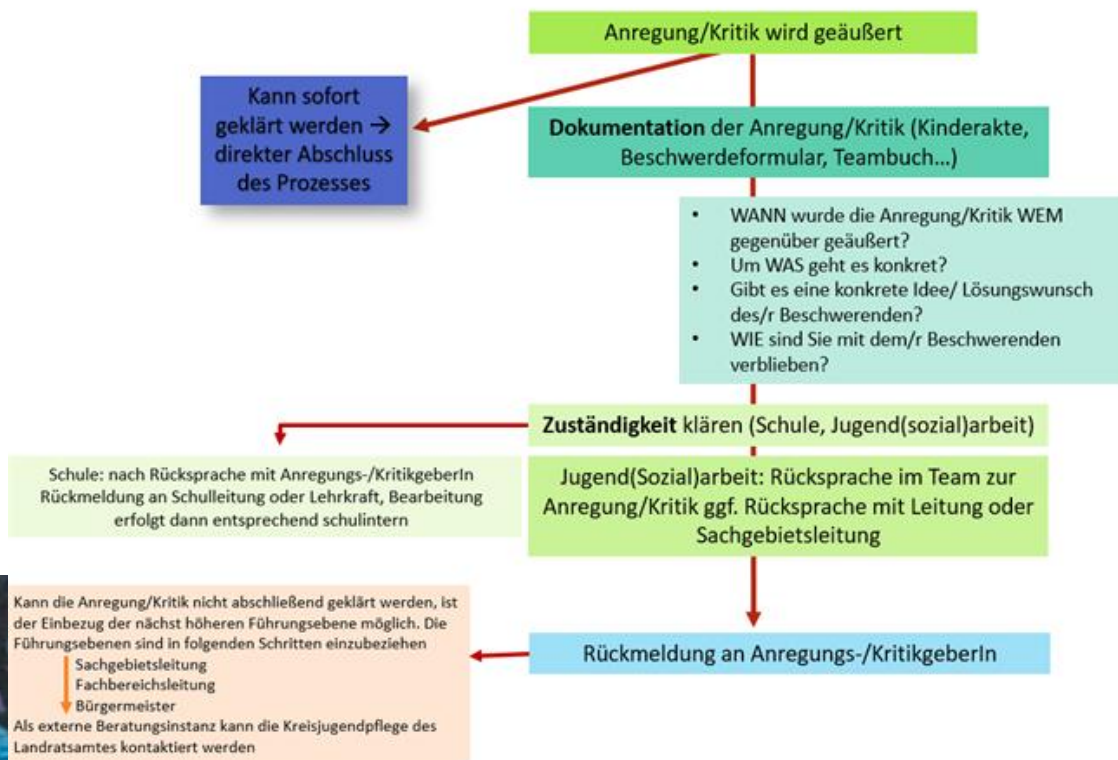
Anregung/Kritik wird geäußert

Kann sofort geklärt werden → direkter Abschluss des Prozesses

Dokumentation der Anregung/Kritik (Kinderakte, Beschwerdeformular, Teambuch...)

- WANN wurde die Anregung/Kritik WEM gegenüber geäußert?
- Um WAS geht es konkret?
- Gibt es eine konkrete Idee/ Lösungswunsch des/r Beschwerenden?
- WIE sind Sie mit dem/r Beschwerenden verblieben?

Zuständigkeit klären (Schule, Jugend(sozial)arbeit)

Schule: nach Rücksprache mit Anregungs-/KritikgeberIn Rückmeldung an Schulleitung oder Lehrkraft, Bearbeitung erfolgt dann entsprechend schulintern

Jugend(Sozial)arbeit: Rücksprache im Team zur Anregung/Kritik ggf. Rücksprache mit Leitung oder Sachgebietsleitung

Kann die Anregung/Kritik nicht abschließend geklärt werden, ist der Einbezug der nächst höheren Führungsebene möglich. Die Führungsebenen sind in folgenden Schritten einzubeziehen
Sachgebietsleitung
Fachbereichsleitung
Bürgermeister
Als externe Beratungsinstanz kann die Kreisjugendpflege des Landratsamtes kontaktiert werden

Rückmeldung an Anregungs-/KritikgeberIn